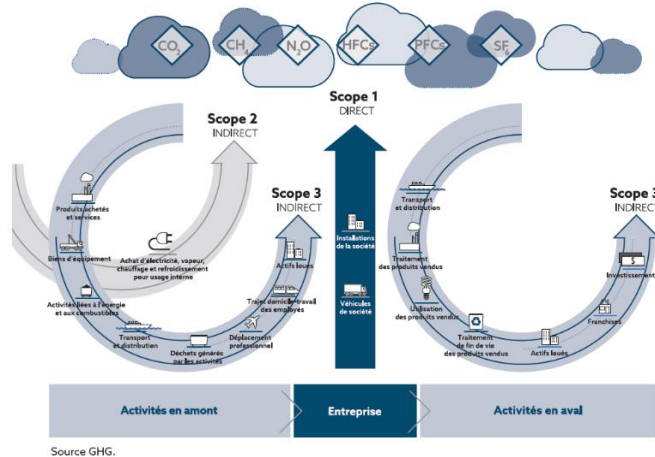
$CO_2$ $CH_4$ $N_2O$ HFCs PFCs $SF_6$

Scope 2
INDIRECT

Scope 1
DIRECT

Scope 3
INDIRECT

Scope 3
INDIRECT

Produits achetés et services

Biens d'équipement

Achat d'électricité, vapeur, chauffage et refroidissement pour usage interne

Activités liées à l'énergie et aux combustibles

Transport et distribution

Déchets générés par les activités

Déplacement professionnel

Trajet domicile-travail des employés

Actifs loués

Installations de la société

Véhicules de société

Transport et distribution

Traitement des produits vendus

Utilisation des produits vendus

Traitement de fin de vie des produits vendus

Actifs loués

Franchises

Investissements

Activités en amont

Entreprise

Activités en aval

Source GHG.